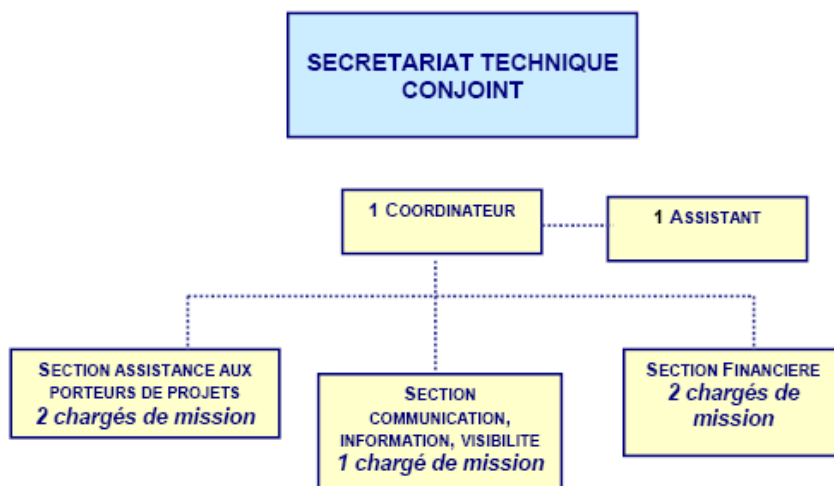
SECRETARIAT TECHNIQUE CONJOINT

1 COORDINATEUR

1 ASSISTANT

SECTION ASSISTANCE AUX PORTEURS DE PROJETS
2 chargés de mission

SECTION COMMUNICATION, INFORMATION, VISIBILITE
1 chargé de mission

SECTION FINANCIERE
2 chargés de mission